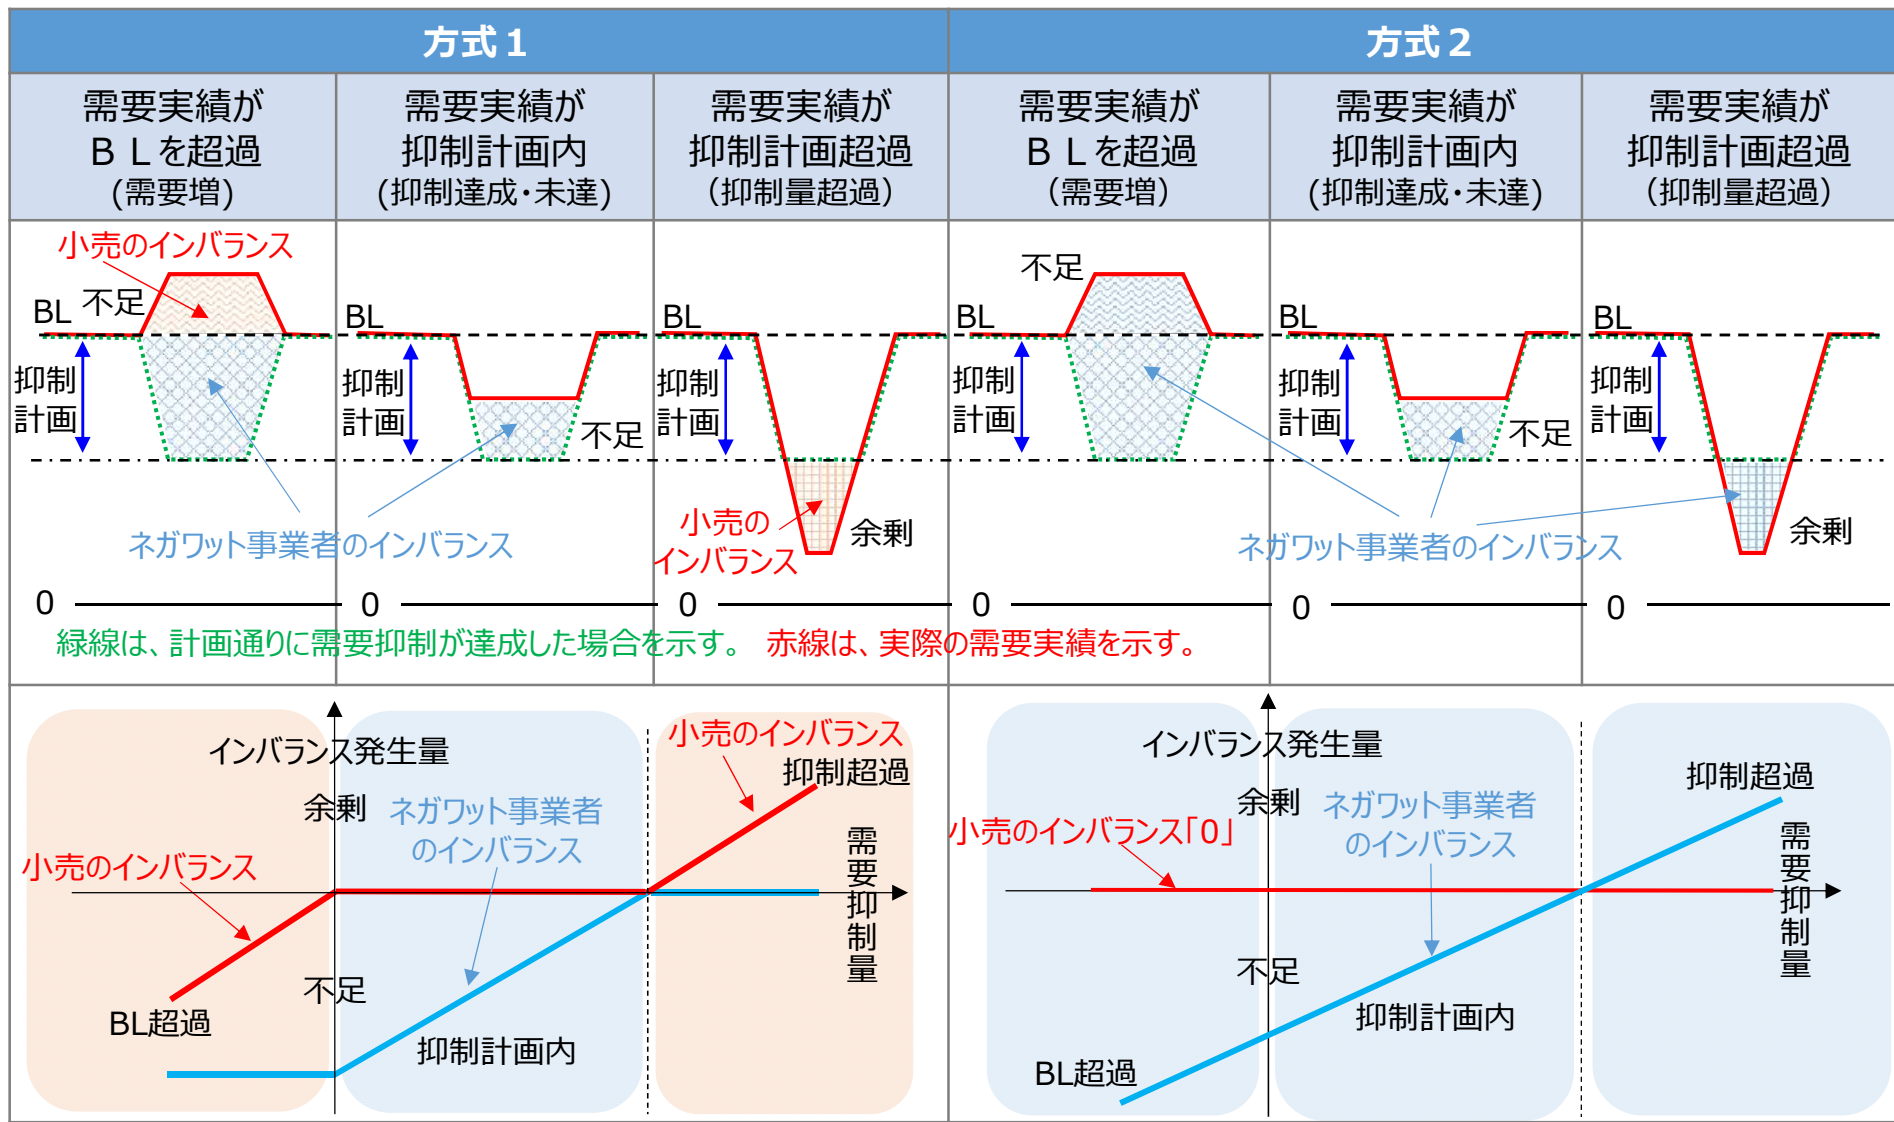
| 方式１ | | | 方式２ | | |
|---|---|---|---|---|---|
| 需要実績が ＢＬを超過 (需要増) | 需要実績が 抑制計画内 (抑制達成・未達) | 需要実績が 抑制計画超過 (抑制量超過) | 需要実績が ＢＬを超過 (需要増) | 需要実績が 抑制計画内 (抑制達成・未達) | 需要実績が 抑制計画超過 (抑制量超過) |

小売のインバランス
BL 不足
抑制 計画
0
BL
抑制 計画
不足
0
BL
抑制 計画
小売の インバランス
余剰
0
ネガワット事業者のインバランス
不足
BL
抑制 計画
0
BL
抑制 計画
不足
0
BL
抑制 計画
余剰
0
ネガワット事業者のインバランス

緑線は、計画通りに需要抑制が達成した場合を示す。 赤線は、実際の需要実績を示す。

インバランス発生量
余剰
ネガワット事業者 のインバランス
小売のインバランス
抑制超過
小売のインバランス
需要抑制量
不足
BL超過
抑制計画内

インバランス発生量
余剰
ネガワット事業者 のインバランス
小売のインバランス「0」
抑制超過
需要抑制量
不足
抑制計画内
BL超過